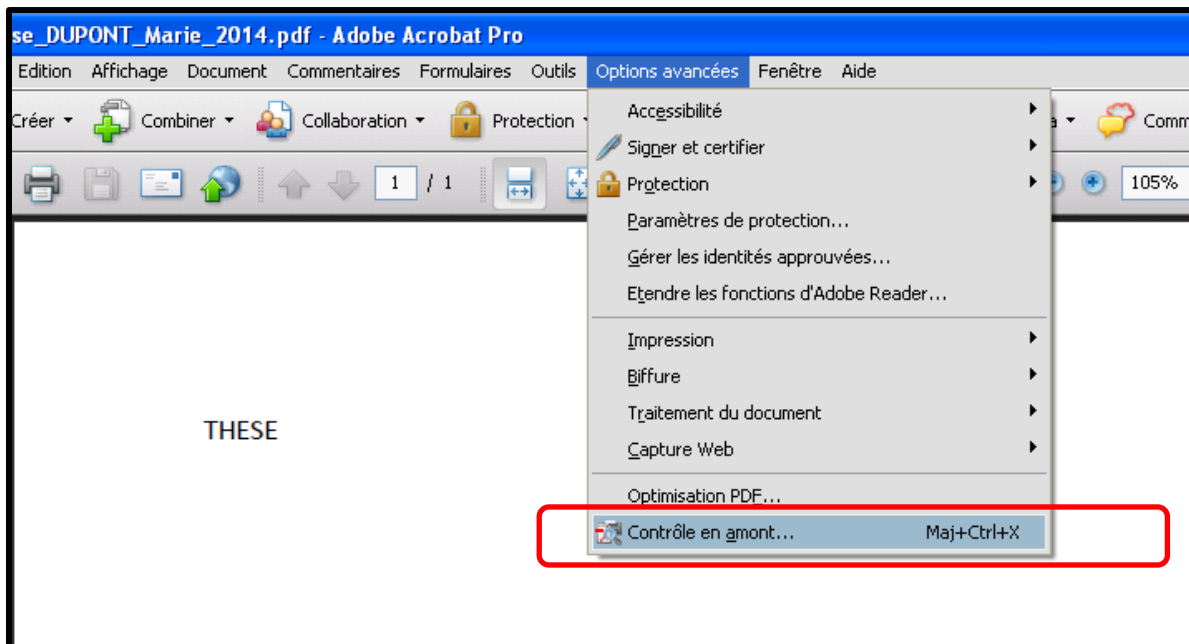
se_DUPONT_Marie_2014.pdf - Adobe Acrobat Pro

Edition Affichage Document Commentaires Formulaires Outils Options avancées Fenêtre Aide

Créer Combiner Collaboration Protection a Comm

1 / 1 105%

Accessibilité
Signer et certifier
Protection
Paramètres de protection...
Gérer les identités approuvées...
Etendre les fonctions d'Adobe Reader...
Impression
Biffure
Traitement du document
Capture Web
Optimisation PDF...
Contrôle en amont... Maj+Ctrl+X

THESE